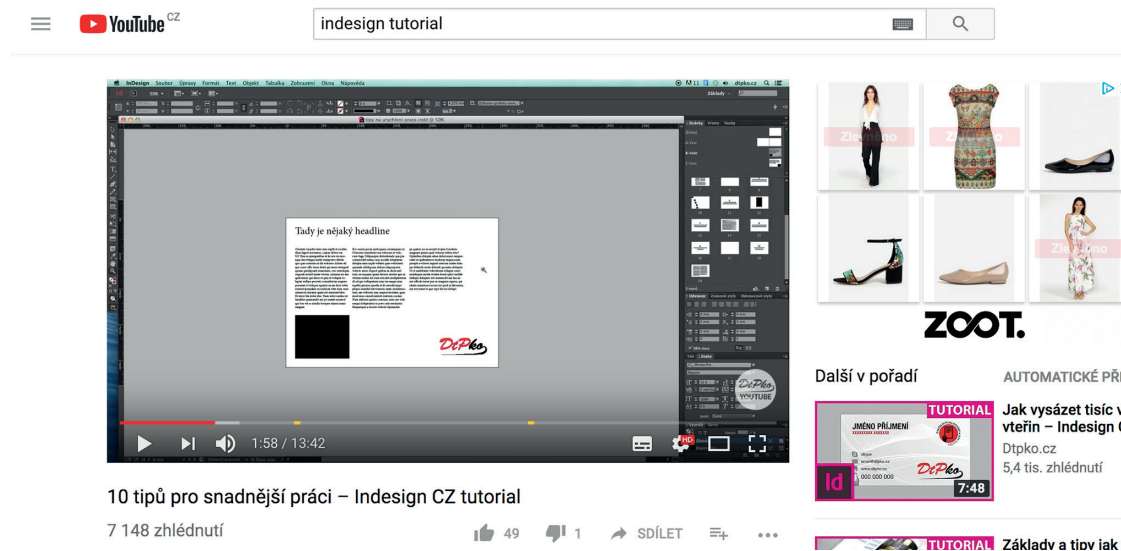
YouTube CZ

indesign tutorial

InDesign Soubor Úpravy Formát Text Objekt Tabulka Zobrazení Okna Nápověda

Základy

Tady je nějaký headline

DtPko

DtPko YOUTUBE

1:58 / 13:42

HD

10 tipů pro snadnější práci – Indesign CZ tutorial

7 148 zhlédnutí

49

1

SDÍLET

Zlevněno

Zlevněno

Zlevněno

ZOOT.

Další v pořadí

AUTOMATICKÉ PŘ

TUTORIAL

JMÉNO PŘÍJMENÍ

000 000 000

DtPko

Id

7:48

Jak vysázet tisíc v vteřin – Indesign

Dtpko.cz

5,4 tis. zhlédnutí

TUTORIAL

Základy a tipy jak